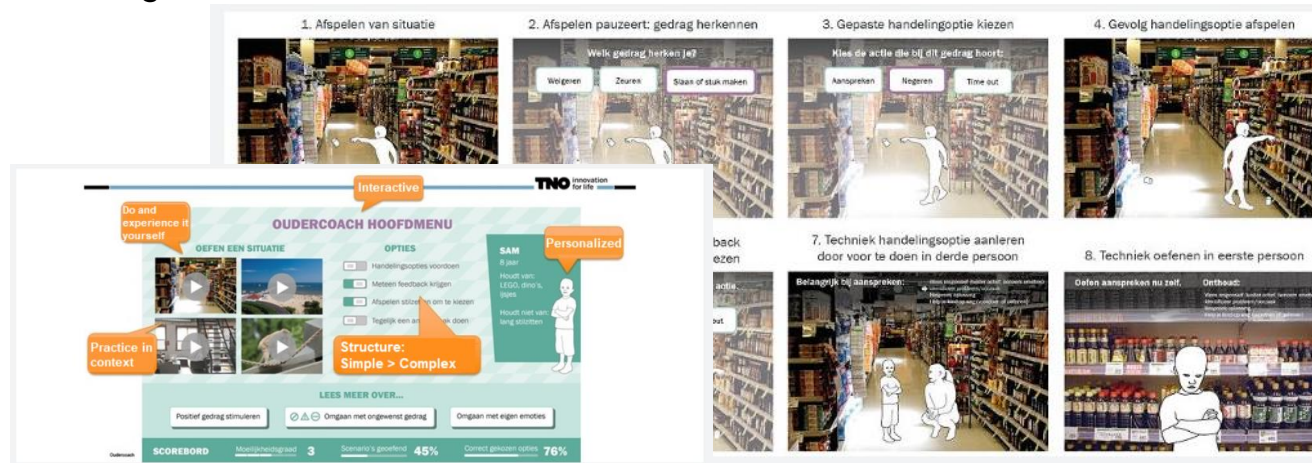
1. Afspelen van situatie

2. Afspelen pauzeert: gedrag herkennen

Welk gedrag herken je?

Weigeren

Zeuren

Slaan of stuk maken

3. Gepaste handelingoptie kiezen

Kies de actie die bij dit gedrag hoort:

Aanspreken

Negeren

Time out

4. Gevolg handelingoptie afspelen

back

ezen

actie

out

7. Techniek handelingoptie aanleren door voor te doen in derde persoon

Belangrijk bij aanspreken:

8. Techniek oefenen in eerste persoon

Oefen aanspreken nu zelf.

Onthoud:

Interactive

TNO innovation for life

Do and experience it yourself

OUDERCOACH HOOFDMENU

OEFEN EEN SITUATIE

OPTIES

Handelingsopties voordoen

Meteen feedback krijgen

Afspelen stilzetten om te kiezen

Tegelijk een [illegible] doen

SAM

8 jaar

Houdt van: LEGO, dino's, tijdjes

Houdt niet van: lang stilzitten

Personalized

Practice in context

Structure: Simple > Complex

LEES MEER OVER...

Positief gedrag stimuleren

Omgaan met ongewenst gedrag

Omgaan met eigen emoties

Oudercoach

SCOREBORD

Moeilijkheidsgraad 3

Scenario's geoefend 45%

Correct gekozen opties 76%